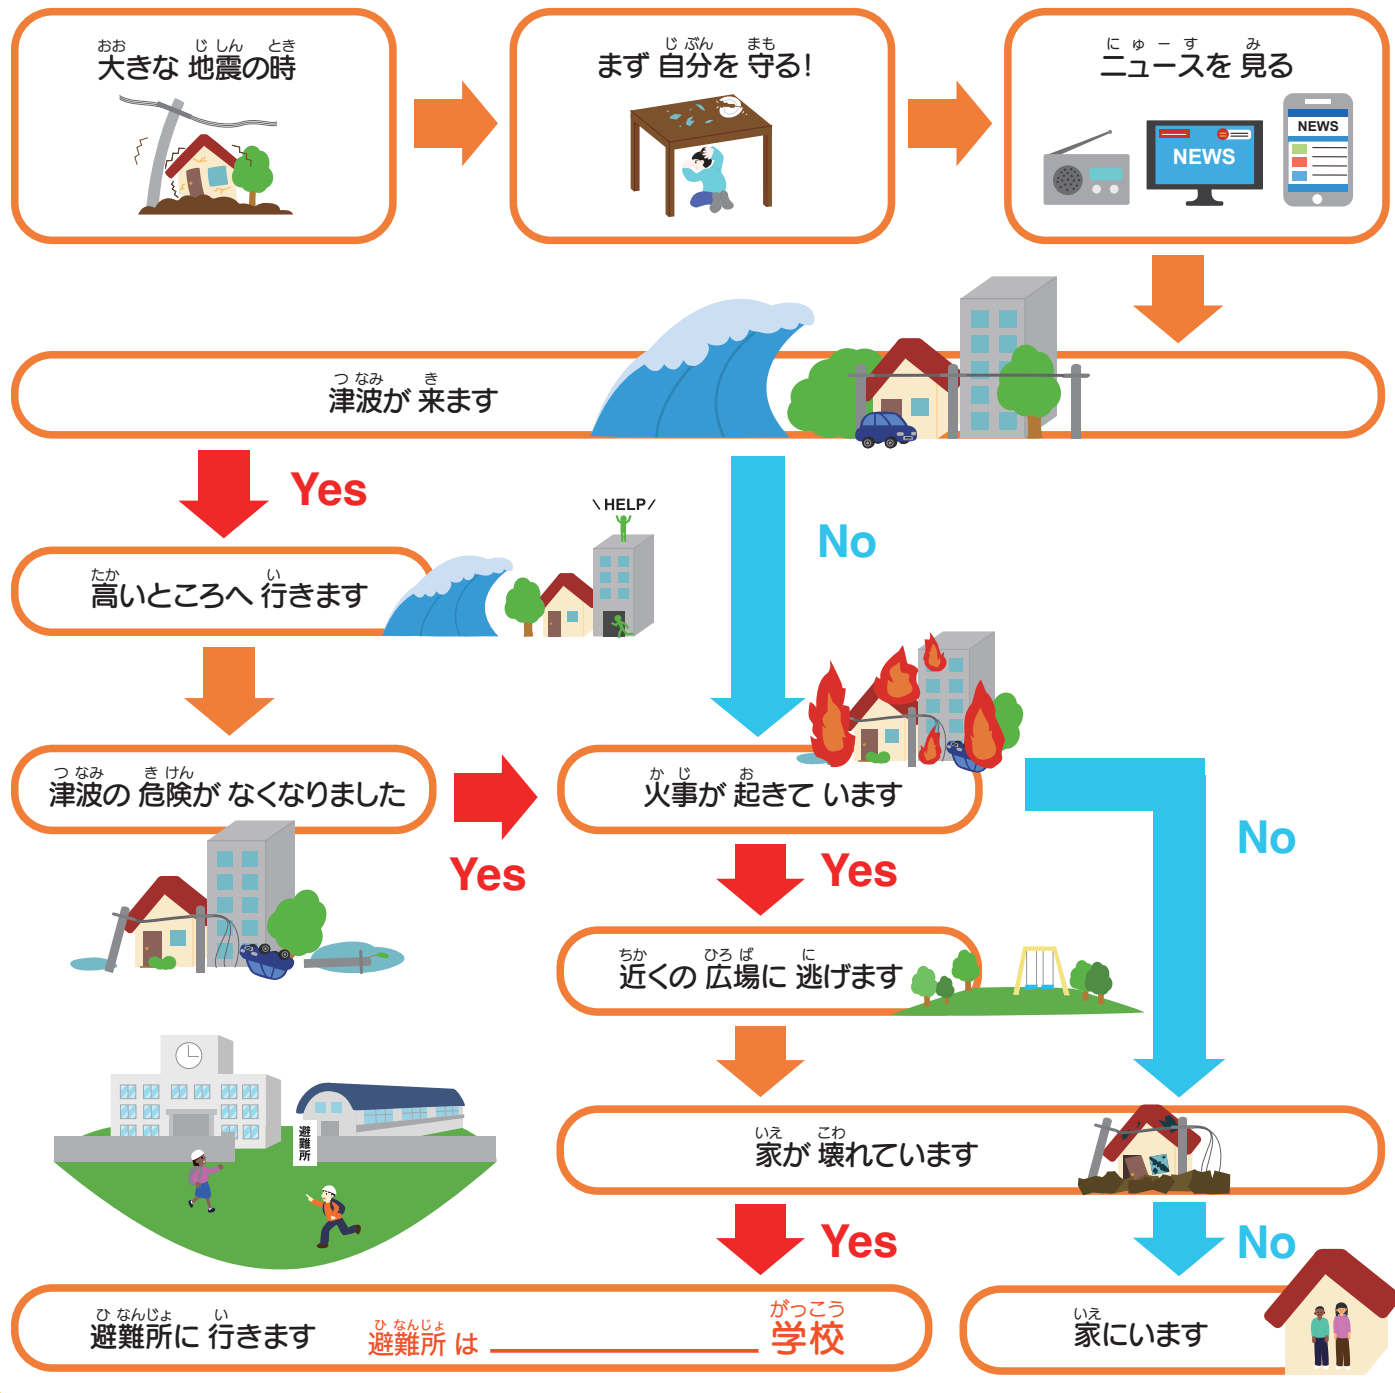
おお じしん とき
大きな 地震の時

じぶん まも
まず 自分を 守る!

にゅーす み
ニュースを 見る

NEWS

NEWS

つなみ き
津波が 来ます

Yes

＼HELP／

No

たか い
高いところへ 行きます

つなみ きけん
津波の 危険が なくなりました

Yes

かじ お
火事が 起きて います

No

Yes

ちか ひろば に
近くの 広場に 逃げます

避難所

いえ こわ
家が 壊れています

Yes

No

ひなんじょ い
避難所に 行きます

ひなんじょ
避難所 は ________

がっこう
学校

いえ
家にいます